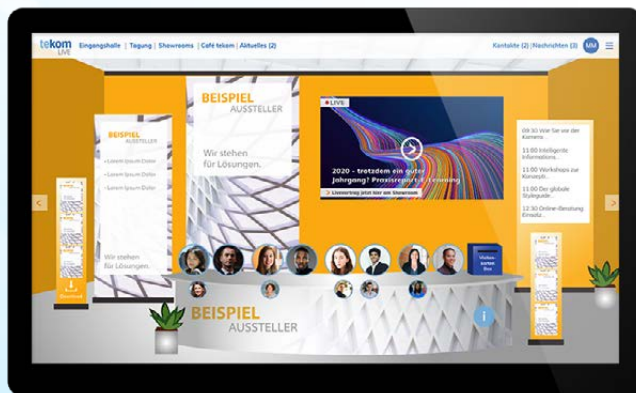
tekom LIVE | Eingangshalle | Tagung | Showrooms | Café tekom | Aktuelles (2)

Kontakte (2) | Nachrichten (3) MM

BEISPIEL AUSSTELLER

Lorem Ipsum Dolor

Lorem Ipsum Dolor

Lorem Ipsum Dolor

Wir stehen für Lösungen.

BEISPIEL AUSSTELLER

Wir stehen für Lösungen.

LIVE

2020 – trotzdem ein guter Jahrgang? Praxisreport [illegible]

Livevortrag jetzt hier im Showroom

09:30 Vor Sie vor der Kamera...

11:00 Intelligente Informations...

11:00 Workshops zur Konzept...

11:00 Der globale Styleguide...

12:30 Online-Beratung Einsatz...

Visitenkarten Box

Download

BEISPIEL AUSSTELLER

i